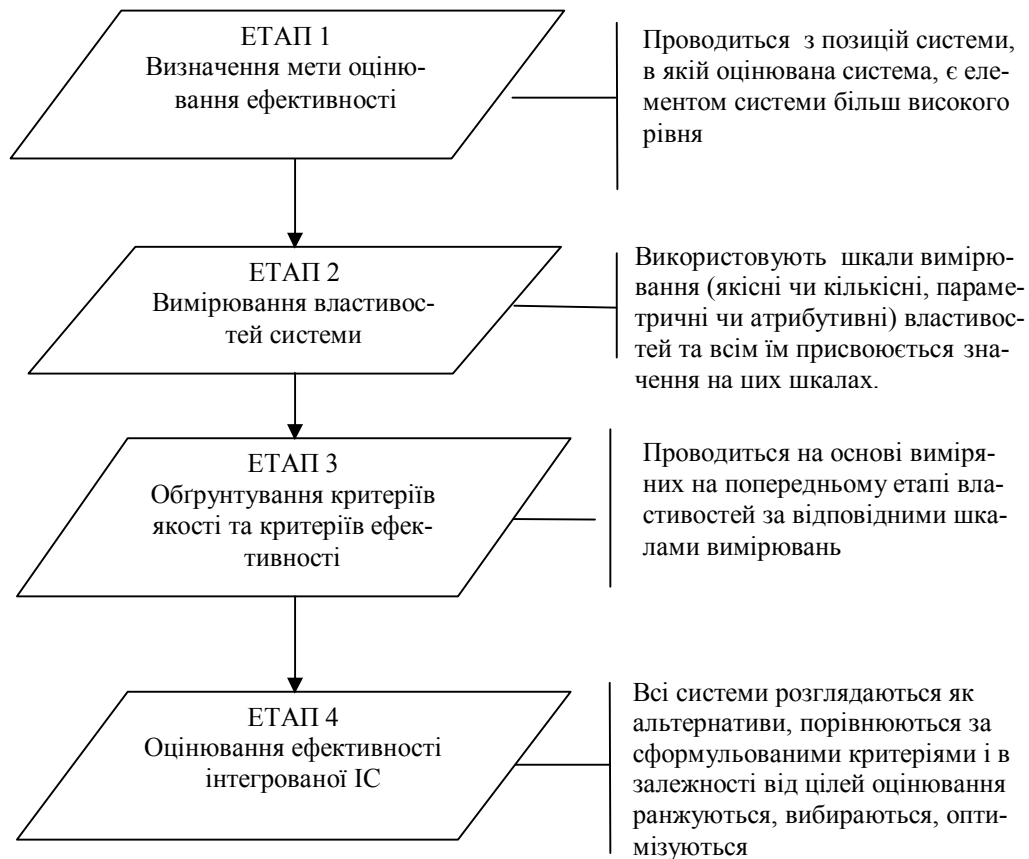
ЕТАП 1
Визначення мети оцінювання ефективності

Проводиться з позицій системи, в якій оцінювана система, є елементом системи більш високого рівня

ЕТАП 2
Вимірювання властивостей системи

Використовують шкали вимірювання (якісні чи кількісні, параметричні чи атрибутивні) властивостей та всім їм присвоюється значення на цих шкалах.

ЕТАП 3
Обґрунтування критеріїв якості та критеріїв ефективності

Проводиться на основі виміряних на попередньому етапі властивостей за відповідними шкалами вимірювань

ЕТАП 4
Оцінювання ефективності інтегрованої ІС

Всі системи розглядаються як альтернативи, порівнюються за сформульованими критеріями і в залежності від цілей оцінювання ранжуються, вибираються, оптимізуються